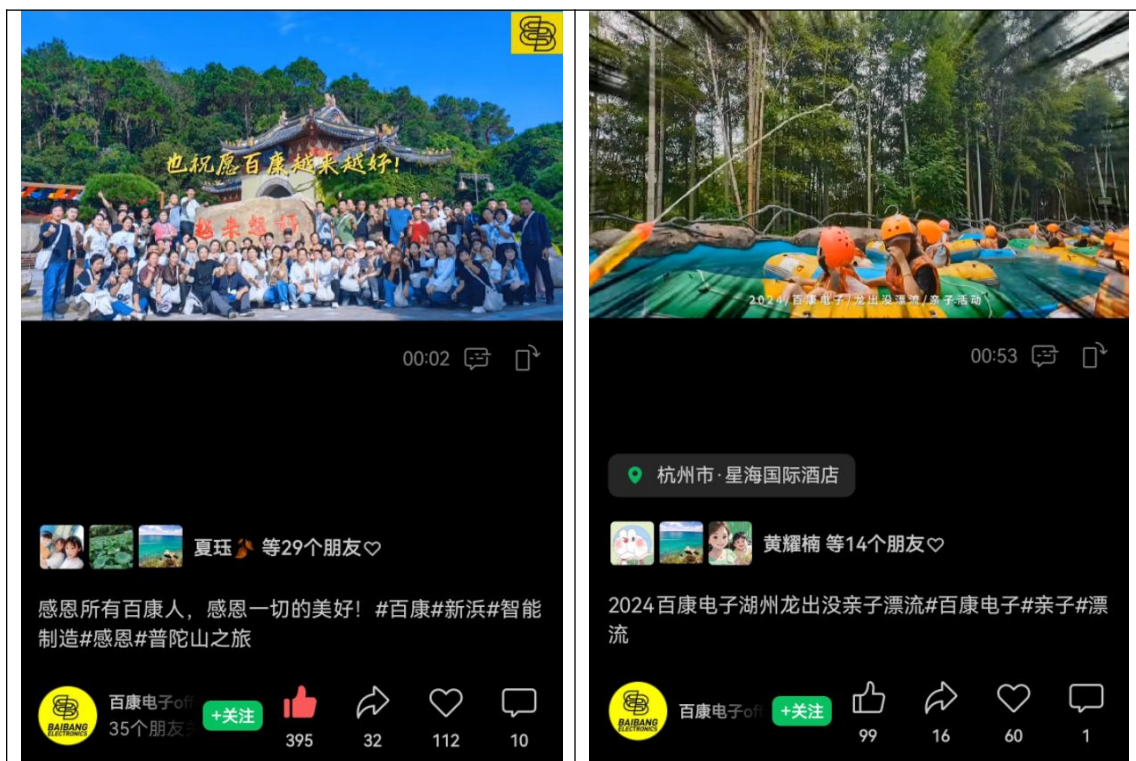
也祝愿百康越来越好!

越来越好

00:02

夏珏 等29个朋友♡

感恩所有百康人，感恩一切的美好！#百康#新浜#智能制造#感恩#普陀山之旅

BAIBANG ELECTRONICS

百康电子of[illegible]

35个朋友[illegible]

+关注

395

32

112

10

2024 百康电子 / 龙出没漂流 / 亲子活动

00:53

杭州市·星海国际酒店

黄耀楠 等14个朋友♡

2024百康电子湖州龙出没亲子漂流#百康电子#亲子#漂流

BAIBANG ELECTRONICS

百康电子of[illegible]

+关注

99

16

60

1